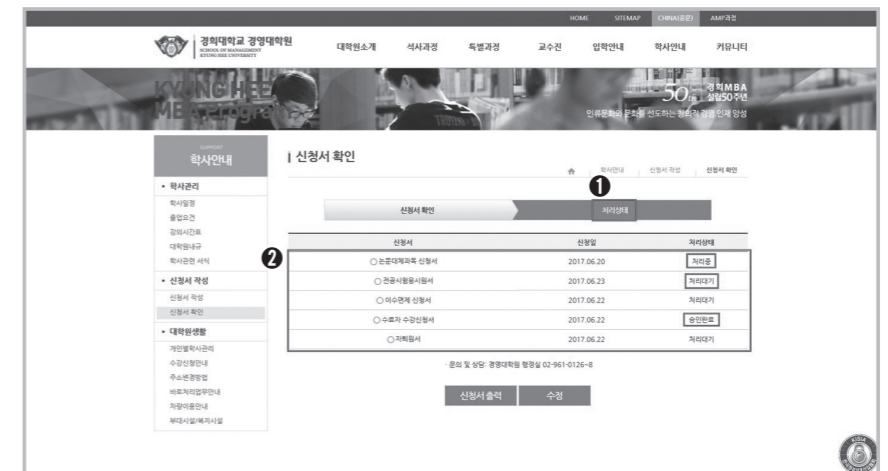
HOME SITEMAP CHINA(中文) AMP과정

경희대학교 경영대학원
SCHOOL OF MANAGEMENT KYUNG HEE UNIVERSITY

대학원소개 석사과정 특별과정 교수진 입학안내 학사안내 커뮤니티

KYUNGHEE MBA Program

50th 경희MBA 설립50주년

인류문화와 문화를 선도하는 창의적 경영인재 양성

SUPPORT
학사안내

• 학사관리
학사일정
졸업요건
강의시간표
대학원내규
학사관련 서식

• 신청서 작성
신청서 작성
신청서 확인

• 대학원생활
개인별학사관리
수강신청안내
주소변경방법
바로처리업무안내
차량이용안내
부대시설/복지시설

| 신청서 확인

학사안내 | 신청서 작성 | 신청서 확인

❶

신청서 확인 처리상태

❷

| 신청서 | 신청일 | 처리상태 |
|---|---|---|
| ○ 논문대체과목 신청서 | 2017.06.20 | 처리중 |
| ○ 전공시험응시원서 | 2017.06.23 | 처리대기 |
| ○ 이수면제 신청서 | 2017.06.22 | 처리대기 |
| ○ 수료자 수강신청서 | 2017.06.22 | 승인완료 |
| ○ 자퇴원서 | 2017.06.22 | 처리대기 |

· 문의 및 상담: 경영대학원 행정실 02-961-0126~8

신청서 출력 수정